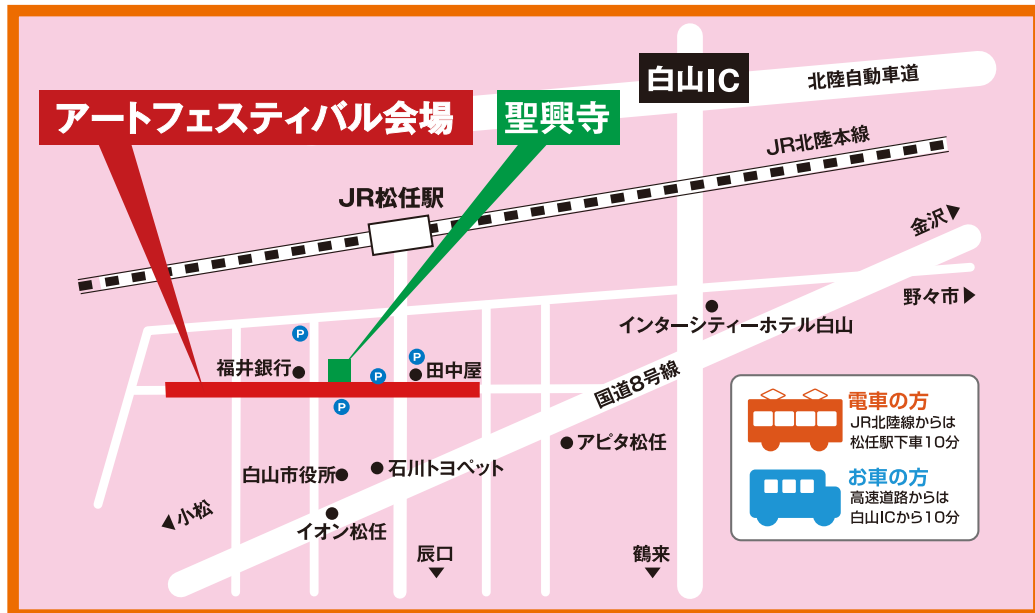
白山IC

北陸自動車道

アートフェスティバル会場

聖興寺

JR北陸本線

JR松任駅

金沢▶

野々市▶

P

インターシティーホテル白山

福井銀行

P

P

田中屋

P

国道8号線

電車の方
JR北陸線からは
松任駅下車10分

アピタ松任

白山市役所

石川トヨペット

お車の方
高速道路からは
白山ICから10分

◀小松

イオン松任

辰口

鶴来